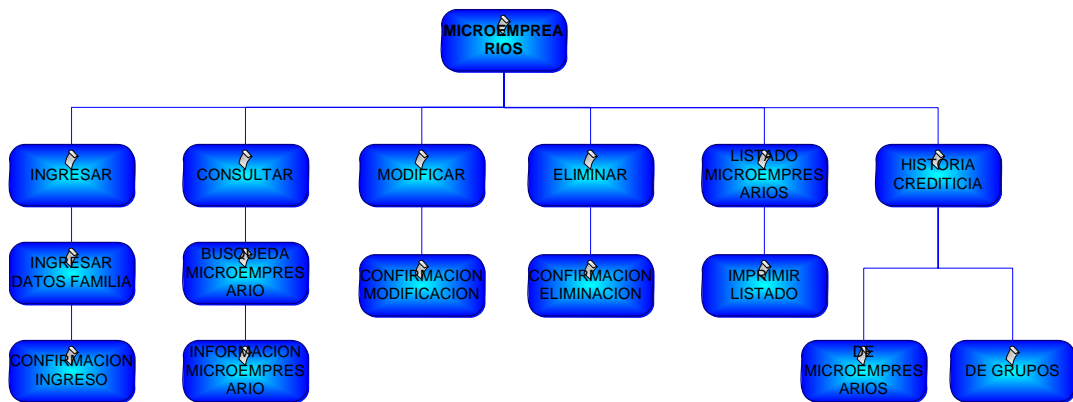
MICROEMPREARIOS

INGRESAR

INGRESAR DATOS FAMILIA

CONFIRMACION INGRESO

CONSULTAR

BUSQUEDA MICROEMPRESARIO

INFORMACION MICROEMPRESARIO

MODIFICAR

CONFIRMACION MODIFICACION

ELIMINAR

CONFIRMACION ELIMINACION

LISTADO MICROEMPRESARIOS

IMPRIMIR LISTADO

HISTORIA CREDITICIA

DE MICROEMPRESARIOS

DE GRUPOS